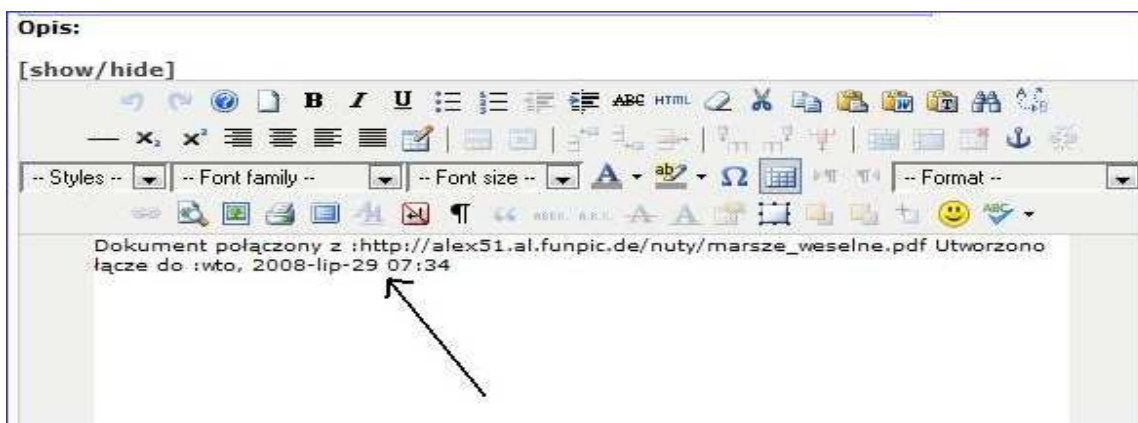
Opis:

[show/hide]

B I U ABC HTML

-- Styles -- -- Font family -- -- Font size -- -- Format --

Dokument połączony z :http://alex51.al.funpic.de/nuty/marsze_weselne.pdf Utworzono łącze do :wto, 2008-lip-29 07:34